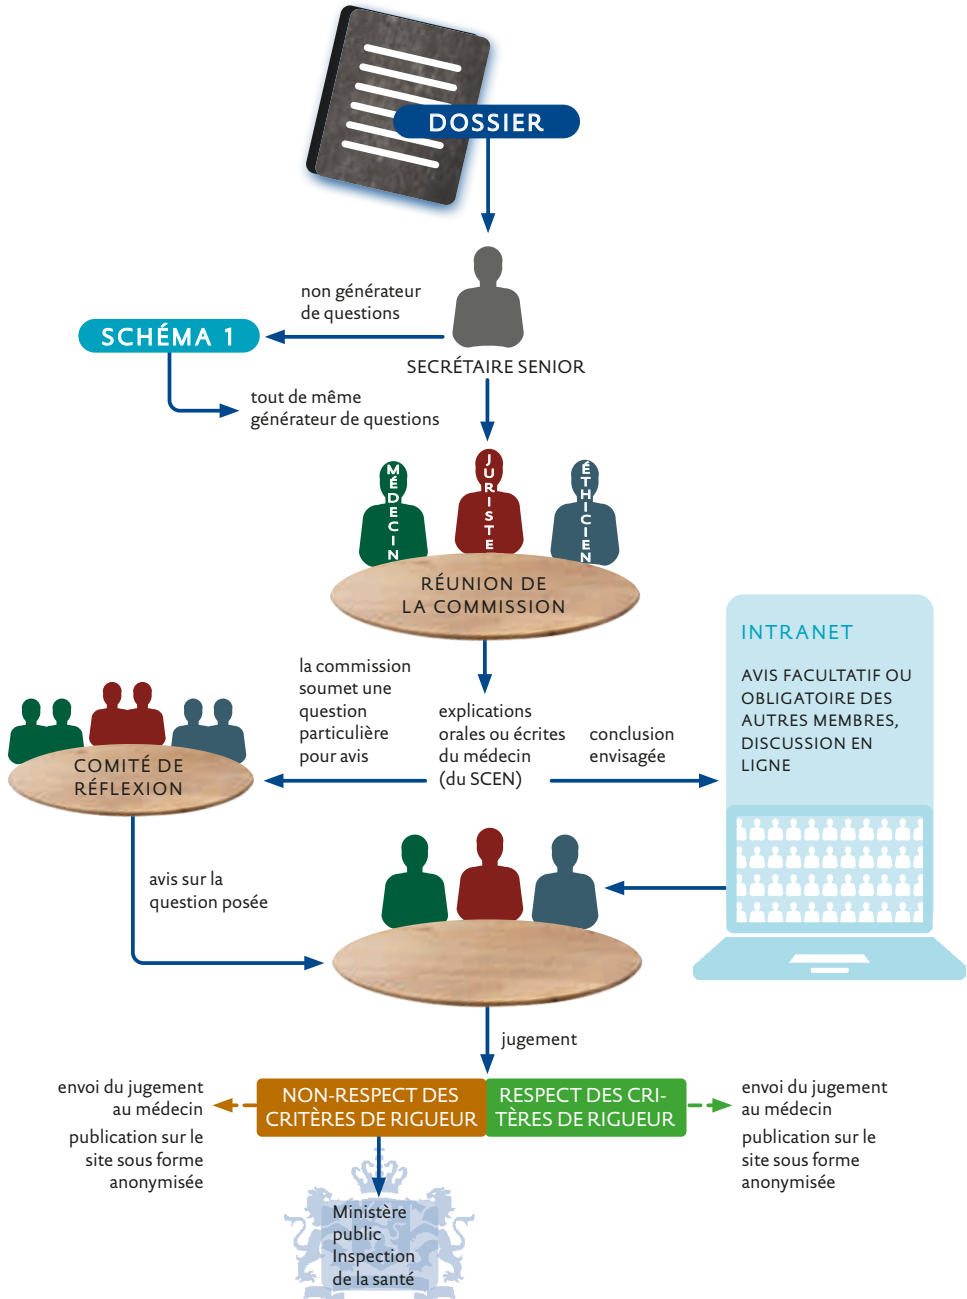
DOSSIER

non générateur de questions

SCHÉMA 1

SECRÉTAIRE SENIOR

tout de même générateur de questions

MÉDECIN

JURISTE

ÉTHICIEN

RÉUNION DE LA COMMISSION

INTRANET

AVIS FACULTATIF OU OBLIGATOIRE DES AUTRES MEMBRES, DISCUSSION EN LIGNE

la commission soumet une question particulière pour avis

explications orales ou écrites du médecin (du SCEN)

conclusion envisagée

COMITÉ DE RÉFLEXION

avis sur la question posée

jugement

envoi du jugement au médecin

publication sur le site sous forme anonymisée

NON-RESPECT DES CRITÈRES DE RIGUEUR

RESPECT DES CRITÈRES DE RIGUEUR

envoi du jugement au médecin

publication sur le site sous forme anonymisée

Ministère public Inspection de la santé